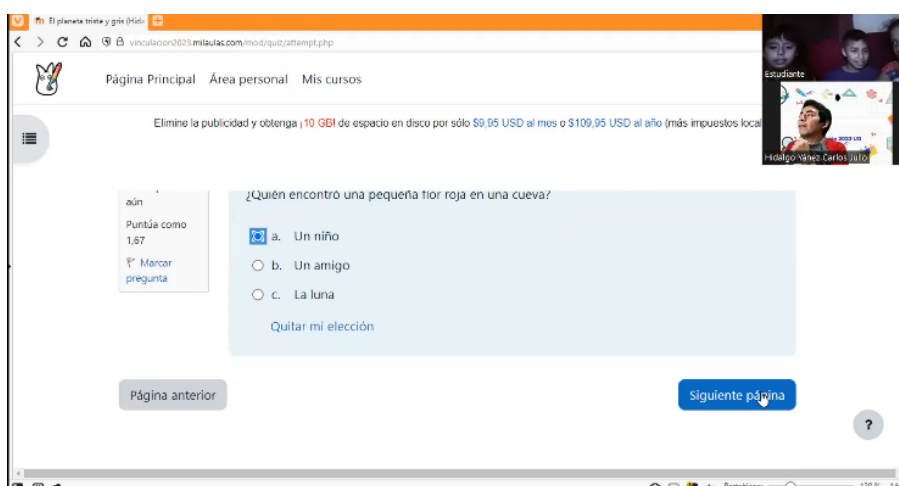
El planeta triste y gris (Hidi

vinculacion2023.milaulas.com/mod/quiz/attempt.php

Página Principal Área personal Mis cursos

Elimine la publicidad y obtenga ¡10 GB! de espacio en disco por sólo $9,95 USD al mes o $109,95 USD al año (más impuestos local

Estudiante

Hidalgo Yánez Carlos Julio

aún

Puntúa como 1,67

Marcar pregunta

¿Quién encontró una pequeña flor roja en una cueva?

a. Un niño

b. Un amigo

c. La luna

Quitar mi elección

Página anterior

Siguiente página

?